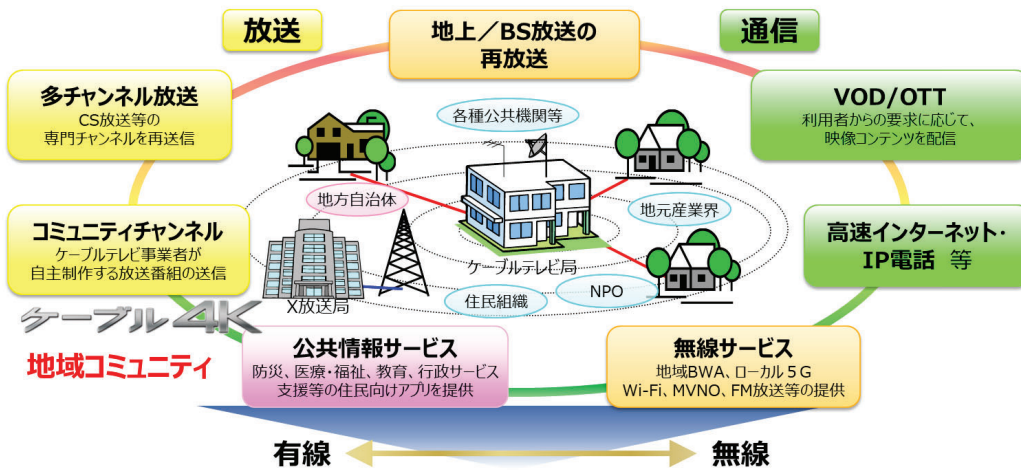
放送

地上／BS放送の再放送

通信

多チャンネル放送
CS放送等の専門チャンネルを再送信

VOD/OTT
利用者からの要求に応じて、映像コンテンツを配信

各種公共機関等

地方自治体

地元産業界

コミュニティチャンネル
ケーブルテレビ事業者が自主制作する放送番組の送信

高速インターネット・IP電話 等

ケーブルテレビ局

X放送局

住民組織

NPO

ケーブル4K

地域コミュニティ

公共情報サービス
防災、医療・福祉、教育、行政サービス支援等の住民向けアプリを提供

無線サービス
地域BWA、ローカル５G
Wi-Fi、MVNO、FM放送等の提供

有線

無線